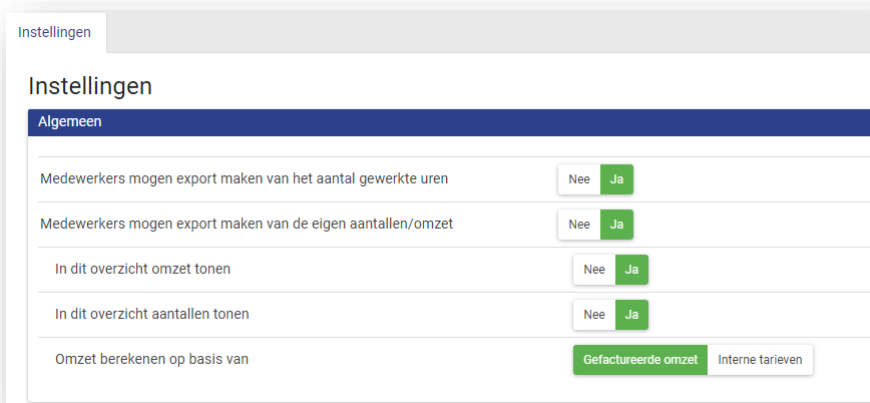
Instellingen

Instellingen

Algemeen

Medewerkers mogen export maken van het aantal gewerkte uren
Nee Ja

Medewerkers mogen export maken van de eigen aantallen/omzet
Nee Ja

In dit overzicht omzet tonen
Nee Ja

In dit overzicht aantallen tonen
Nee Ja

Omzet berekenen op basis van
Gefactureerde omzet Interne tarieven